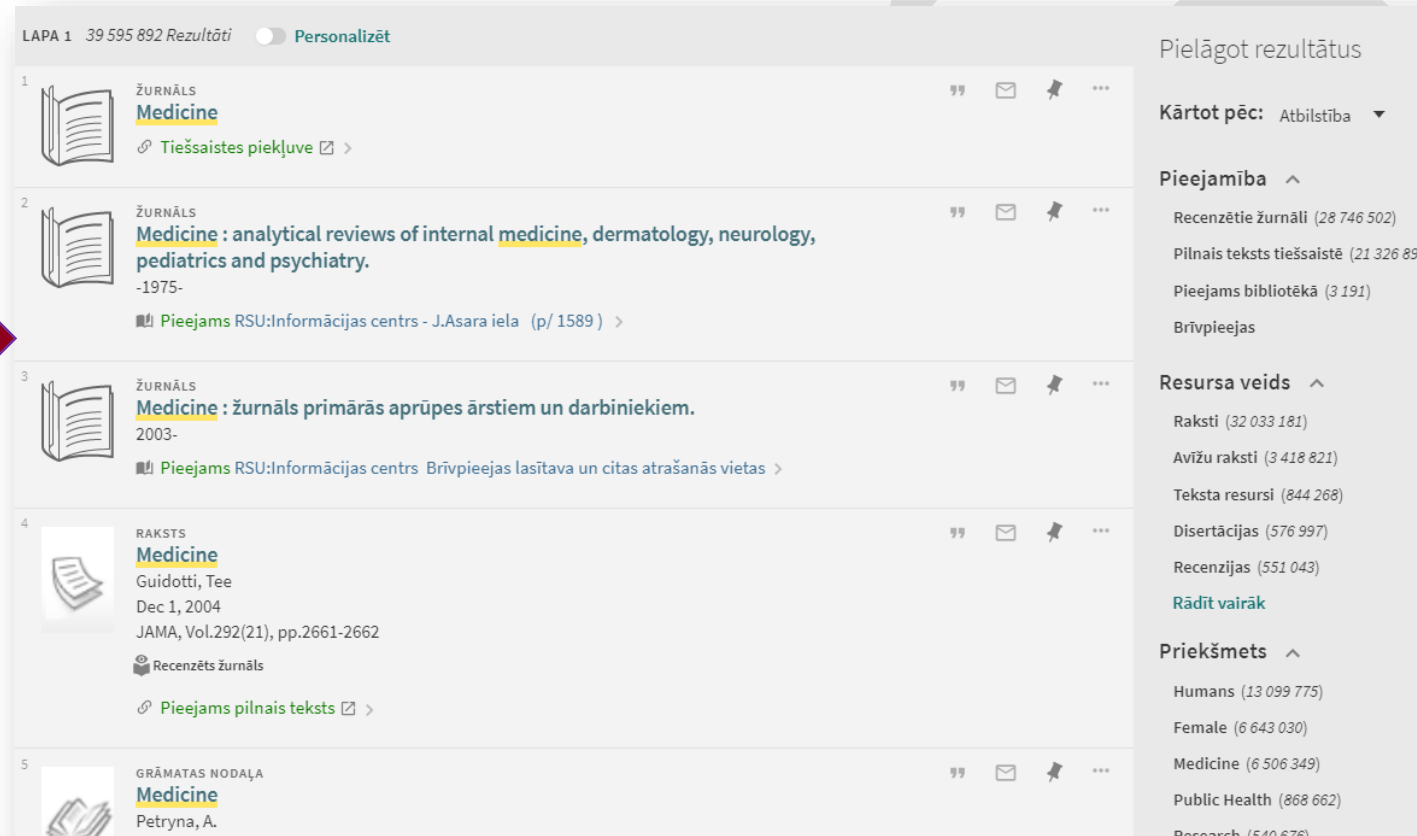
LAPA 1 39 595 892 Rezultāti Personalizēt

1
ŽURNĀLS
Medicine
Tiešsaistes piekļuve >

2
ŽURNĀLS
Medicine : analytical reviews of internal medicine, dermatology, neurology, pediatrics and psychiatry.
-1975-
Pieejams RSU:Informācijas centrs - J.Asara iela (p/ 1589 ) >

3
ŽURNĀLS
Medicine : žurnāls primārās aprūpes ārstiem un darbiniekiem.
2003-
Pieejams RSU:Informācijas centrs Brīvpieejas lasītava un citas atrašanās vietas >

4
RAKSTS
Medicine
Guidotti, Tee
Dec 1, 2004
JAMA, Vol.292(21), pp.2661-2662
Recenzēts žurnāls
Pieejams pilnais teksts >

5
GRĀMATAS NODAĻA
Medicine
Petryna, A.

Pielāgot rezultātus

Kārtot pēc: Atbilstība

Pieejamība
Recenzētie žurnāli (28 746 502)
Pilnais teksts tiešsaistē (21 326 89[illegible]
Pieejams bibliotēkā (3 191)
Brīvpieejas

Resursa veids
Raksti (32 033 181)
Avīžu raksti (3 418 821)
Teksta resursi (844 268)
Disertācijas (576 997)
Recenzijas (551 043)
Rādīt vairāk

Priekšmets
Humans (13 099 775)
Female (6 643 030)
Medicine (6 506 349)
Public Health (868 662)
Research (540 676)